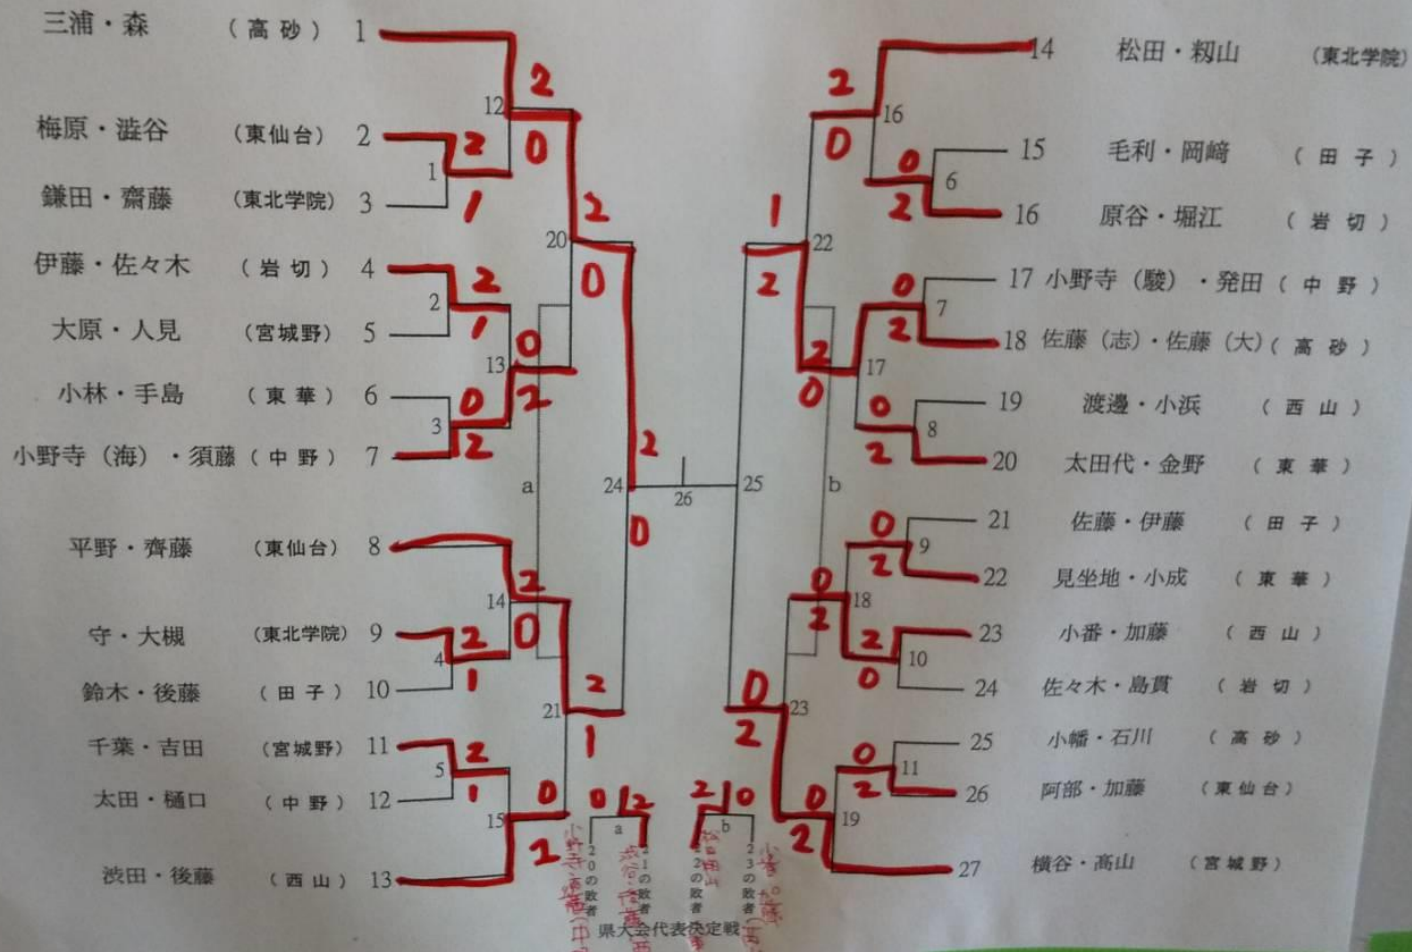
三浦・森 （高砂） 1
梅原・澁谷 （東仙台） 2
鎌田・齋藤 （東北学院） 3
伊藤・佐々木 （岩切） 4
大原・人見 （宮城野） 5
小林・手島 （東華） 6
小野寺（海）・須藤（中野） 7
平野・齋藤 （東仙台） 8
守・大槻 （東北学院） 9
鈴木・後藤 （田子） 10
千葉・吉田 （宮城野） 11
太田・樋口 （中野） 12
渋田・後藤 （西山） 13

14 松田・籾山 （東北学院）
15 毛利・岡﨑 （田子）
16 原谷・堀江 （岩切）
17 小野寺（駿）・発田（中野）
18 佐藤（志）・佐藤（大）（高砂）
19 渡邊・小浜 （西山）
20 太田代・金野 （東華）
21 佐藤・伊藤 （田子）
22 見坐地・小成 （東華）
23 小番・加藤 （西山）
24 佐々木・島貫 （岩切）
25 小幡・石川 （高砂）
26 阿部・加藤 （東仙台）
27 横谷・高山 （宮城野）

1 2 3 4 5 6 7 8 9 10 11 12 13 14 15 16 17 18 19 20 21 22 23 24 25 26
a b

2 0 1 2 1 0 2 2 1 0 2 0 2 2 0 2 0 1 2 1 0 2 0 2 1 2 0 2 2 0 0 2 0 2 2 0 1 2 0 2 2 0 0 2 2 0 0 2 0 2 2 0 0 2 0 2 2 0 2 1 0 2 2 1 0 2

20の敗者 21の敗者 22の敗者 23の敗者
小野寺・須藤 渋田・後藤 松田・籾山 小野寺・発田
県大会代表決定戦